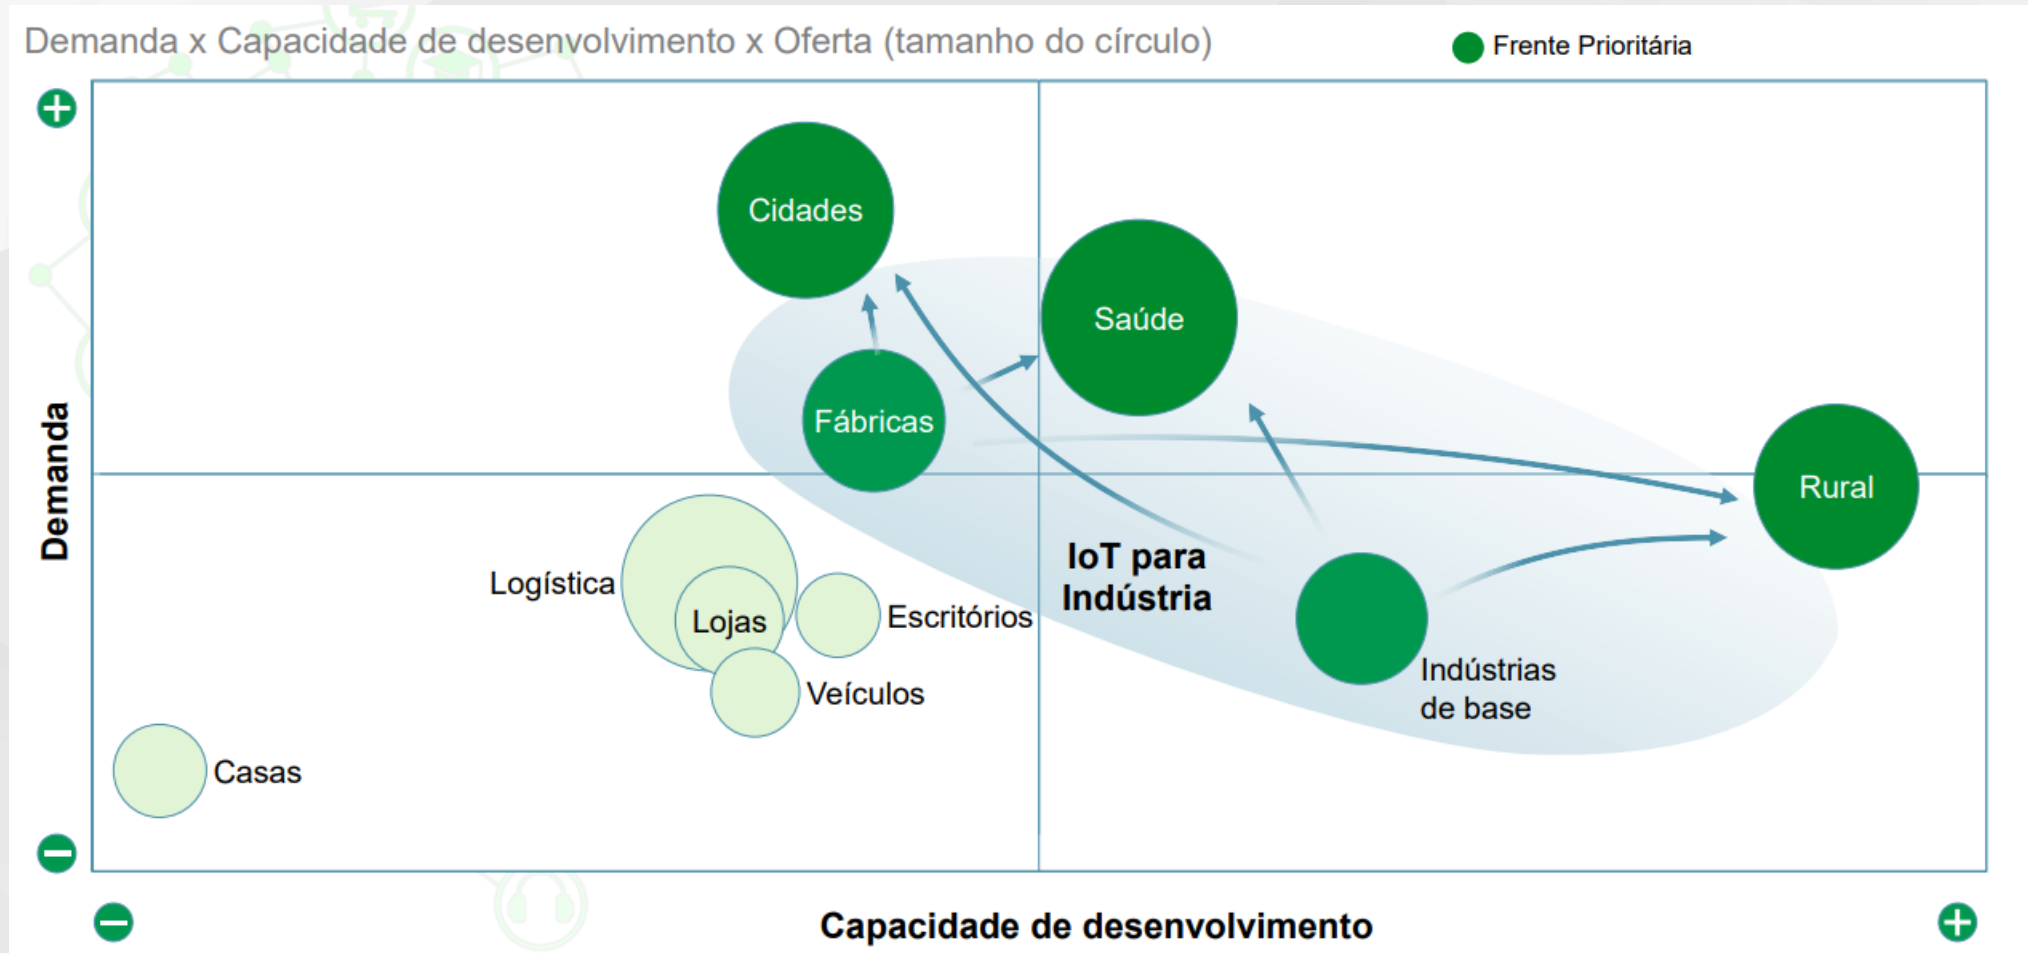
Demanda x Capacidade de desenvolvimento x Oferta (tamanho do círculo)

Frente Prioritária

Demanda

Cidades

Saúde

Fábricas

Rural

IoT para Indústria

Logística

Lojas

Escritórios

Veículos

Indústrias de base

Casas

Capacidade de desenvolvimento